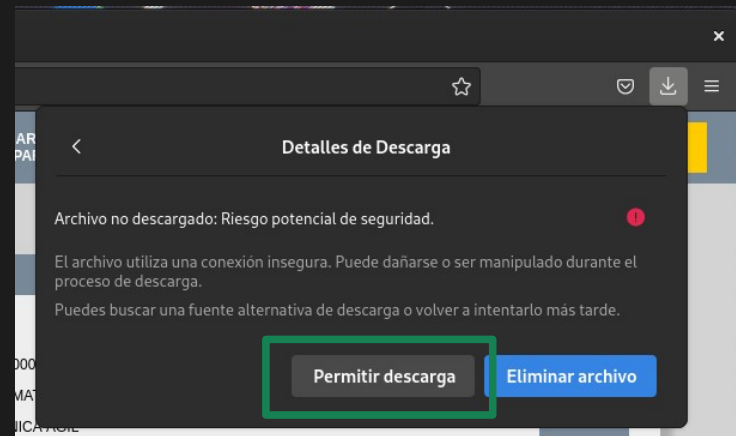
×

AR
PAI

Detalles de Descarga

Archivo no descargado: Riesgo potencial de seguridad.

El archivo utiliza una conexión insegura. Puede dañarse o ser manipulado durante el proceso de descarga.

Puedes buscar una fuente alternativa de descarga o volver a intentarlo más tarde.

Permitir descarga

Eliminar archivo

000
MAT
NICA ÁGIL